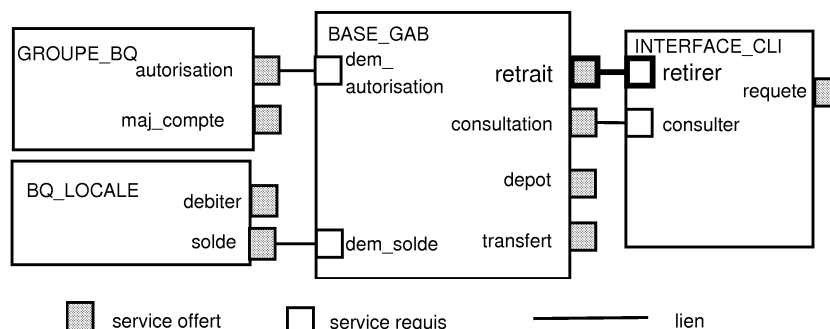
GROUPE_BQ
autorisation
maj_compte

BQ_LOCALE
debiter
solde

BASE_GAB
dem_autorisation
retrait
consultation
depot
transfert
dem_solde

INTERFACE_CLI
retirer
requete
consulter

service offert
service requis
lien